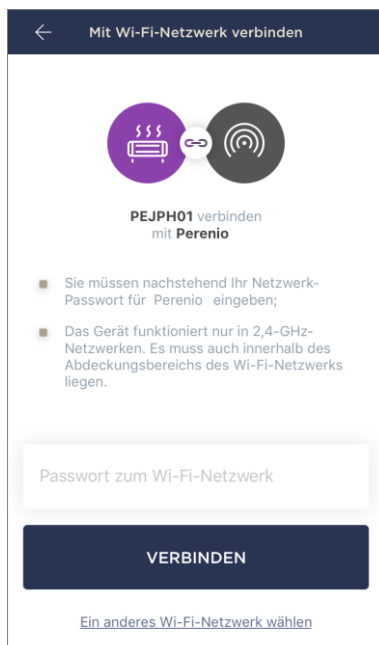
Mit Wi-Fi-Netzwerk verbinden

PEJPH01 verbinden mit Perenio

Sie müssen nachstehend Ihr Netzwerk-Passwort für Perenio eingeben;

Das Gerät funktioniert nur in 2,4-GHz-Netzwerken. Es muss auch innerhalb des Abdeckungsbereichs des Wi-Fi-Netzwerks liegen.

Passwort zum Wi-Fi-Netzwerk

VERBINDEN

Ein anderes Wi-Fi-Netzwerk wählen